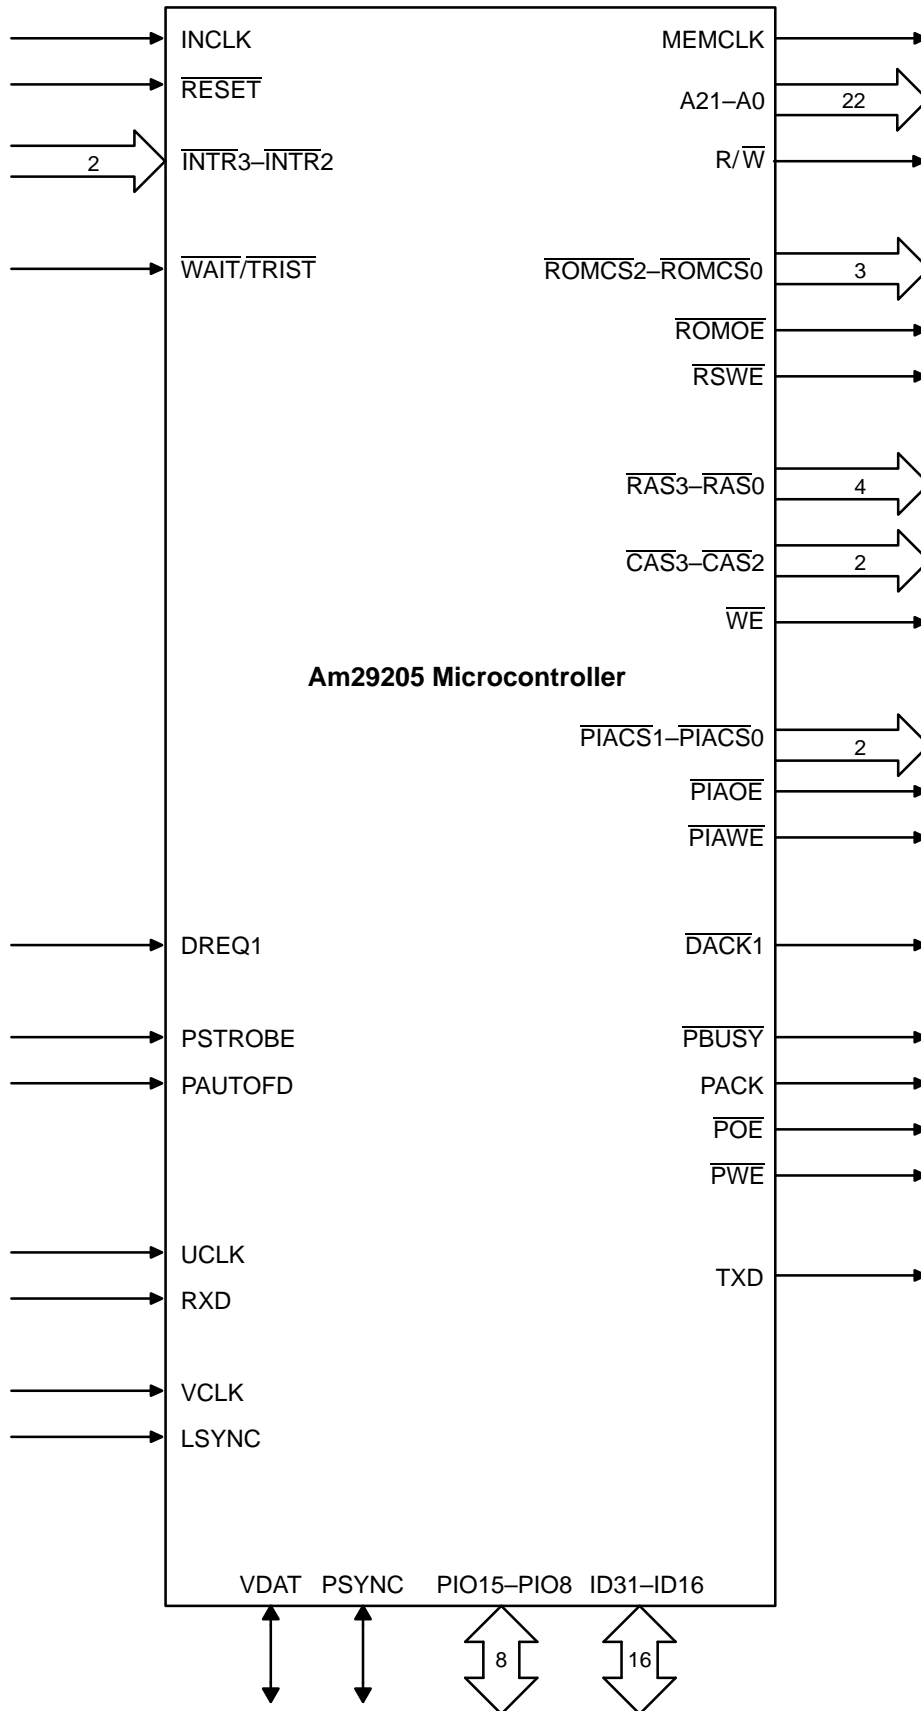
INCLK
$\overline{RESET}$
2
$\overline{INTR}3$–$\overline{INTR}2$
$\overline{WAIT}/\overline{TRIST}$

MEMCLK
A21–A0
22
R/$\overline{W}$
$\overline{ROMCS}2$–$\overline{ROMCS}0$
3
$\overline{ROMOE}$
$\overline{RSWE}$
$\overline{RAS}3$–$\overline{RAS}0$
4
$\overline{CAS}3$–$\overline{CAS}2$
2
$\overline{WE}$

**Am29205 Microcontroller**

$\overline{PIACS}1$–$\overline{PIACS}0$
2
$\overline{PIAOE}$
$\overline{PIAWE}$

DREQ1
$\overline{DACK}1$

PSTROBE
PAUTOFD
$\overline{PBUSY}$
PACK
$\overline{POE}$
$\overline{PWE}$

UCLK
RXD
TXD

VCLK
LSYNC

VDAT PSYNC PIO15–PIO8 ID31–ID16
8
16